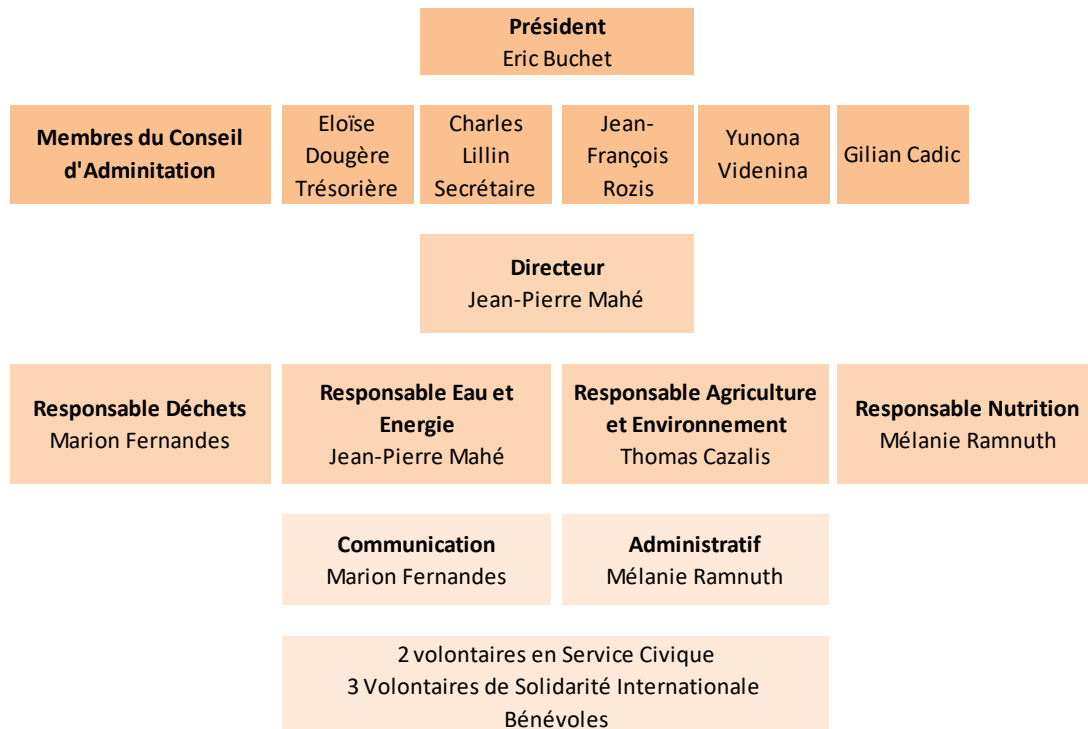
Président
Eric Buchet

Membres du Conseil d'Adminitation

Eloïse Dougère Trésorière

Charles Lillin Secrétaire

Jean-François Rozis

Yunona Videnina

Gilian Cadic

Directeur
Jean-Pierre Mahé

Responsable Déchets
Marion Fernandes

Responsable Eau et Energie
Jean-Pierre Mahé

Responsable Agriculture et Environnement
Thomas Cazalis

Responsable Nutrition
Mélanie Ramnuth

Communication
Marion Fernandes

Administratif
Mélanie Ramnuth

2 volontaires en Service Civique
3 Volontaires de Solidarité Internationale
Bénévoles